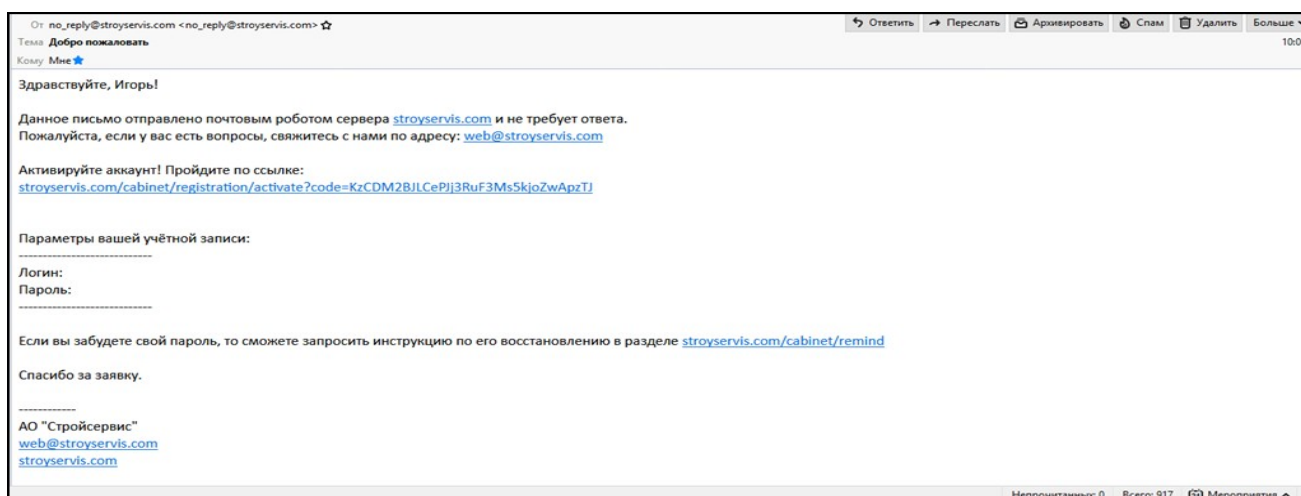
От no_reply@stroyservis.com <no_reply@stroyservis.com> ☆
Тема Добро пожаловать
Кому Мне ★

Ответить | Переслать | Архивировать | Спам | Удалить | Больше
10:0

Здравствуйте, Игорь!

Данное письмо отправлено почтовым роботом сервера stroyservis.com и не требует ответа.
Пожалуйста, если у вас есть вопросы, свяжитесь с нами по адресу: web@stroyservis.com

Активируйте аккаунт! Пройдите по ссылке:
stroyservis.com/cabinet/registration/activate?code=KzCDM2BJLCePJj3RuF3Ms5kjoZwApzTJ

Параметры вашей учётной записи:
------------------------------
Логин:
Пароль:
------------------------------

Если вы забудете свой пароль, то сможете запросить инструкцию по его восстановлению в разделе stroyservis.com/cabinet/remind

Спасибо за заявку.

------------
АО "Стройсервис"
web@stroyservis.com
stroyservis.com

Непрочитанных: 0 Всего: 917 Мероприятия